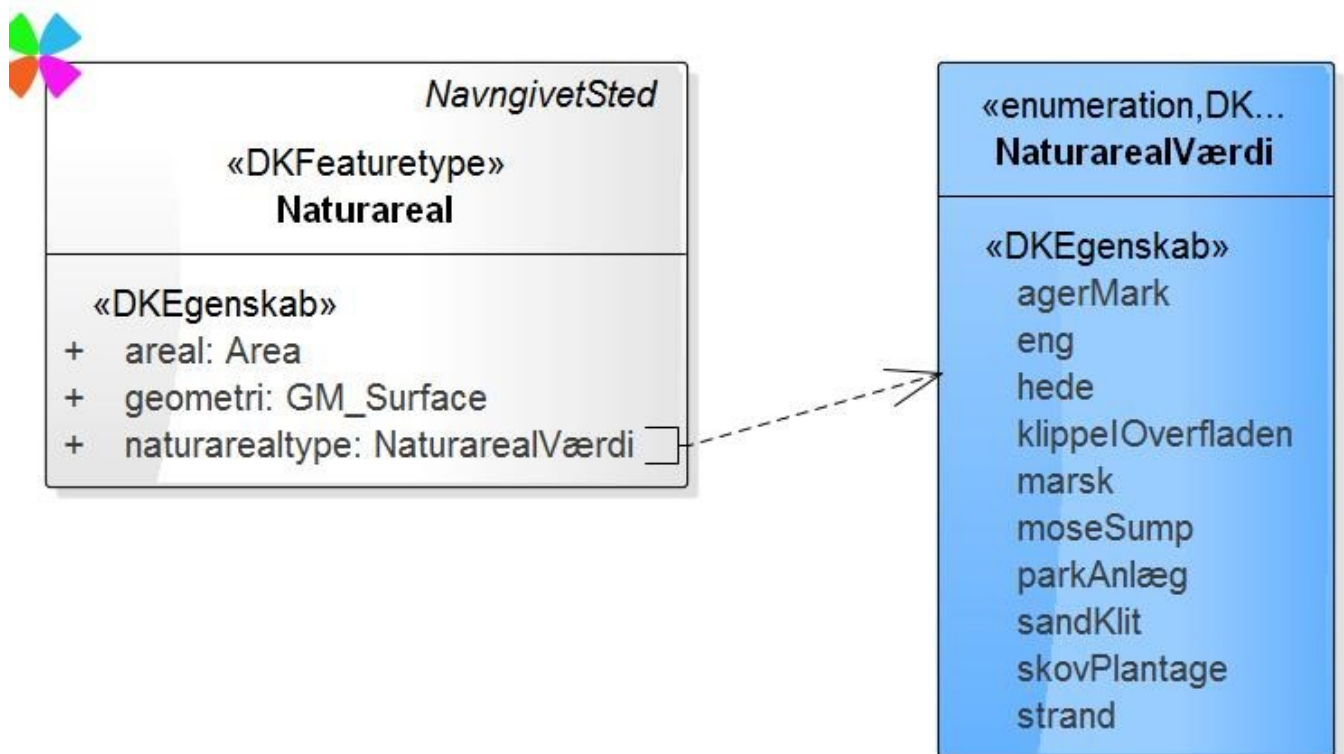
NavngivetSted

«DKFeaturetype»
**Naturareal**

«DKEgenskab»
+ areal: Area
+ geometri: GM_Surface
+ naturarealtype: NaturarealVærdi

«enumeration,DK...
**NaturarealVærdi**

«DKEgenskab»
agerMark
eng
hede
klippeIOverfladen
marsk
moseSump
parkAnlæg
sandKlit
skovPlantage
strand